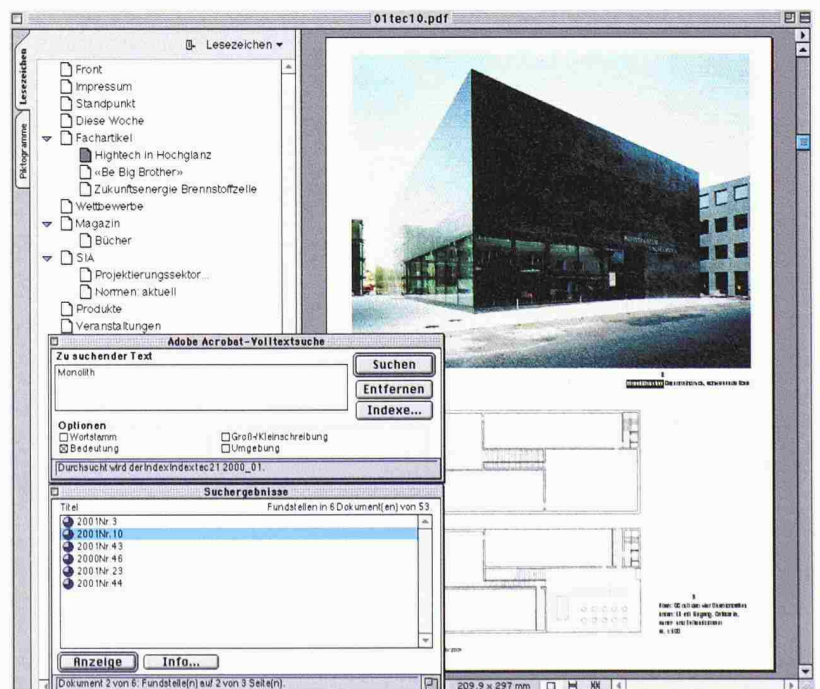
01tec10.pdf

Lesezeichen
Piktogramme

Lesezeichen ▾

Front
Impressum
Standpunkt
Diese Woche
Fachartikel
Hightech in Hochglanz
«Be Big Brother»
Zukunftsenergie Brennstoffzelle
Wettbewerbe
Magazin
Bücher
SIA
Projektierungssektor...
Normen: aktuell
Produkte
Veranstaltungen

Adobe Acrobat-Volltextsuche
Zu suchender Text
Monolith
Suchen
Entfernen
Indexe...
Optionen
☐ Wortstamm
☒ Bedeutung
☐ Groß-/Kleinschreibung
☐ Umgebung
Durchsucht wird der Index indextec21 2000_01.

Suchergebnisse
Titel
Fundstellen in 6 Dokument(en) von 53
2001 Nr. 3
2001 Nr. 10
2001 Nr. 43
2000 Nr. 46
2001 Nr. 23
2001 Nr. 44
Anzeige
Info...
Dokument 2 von 6: Fundstelle(n) auf 2 von 3 Seite(n).

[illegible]

209,9 x 297 mm